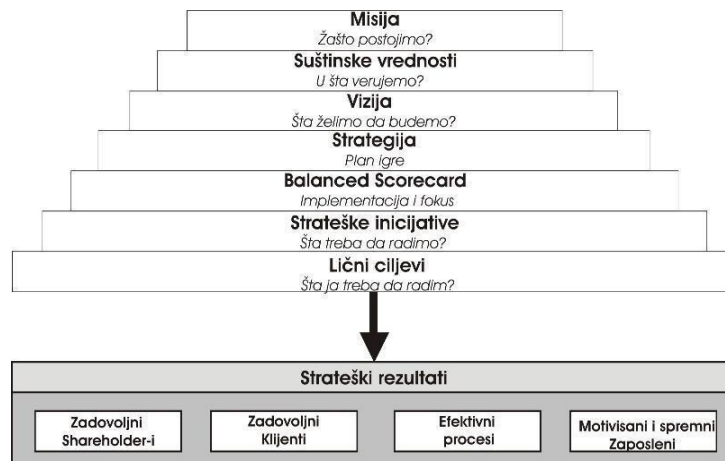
Misija
Žašto postojimo?

Suštinske vrednosti
U šta verujemo?

Vizija
Šta želimo da budemo?

Strategija
Plan igre

Balanced Scorecard
Implementacija i fokus

Strateške inicijative
Šta treba da radimo?

Lični ciljevi
Šta ja treba da radim?

Strateški rezultati

Zadovoljni Shareholder-i

Zadovoljni Klijenti

Efektivni procesi

Motivisani i spremni Zaposleni